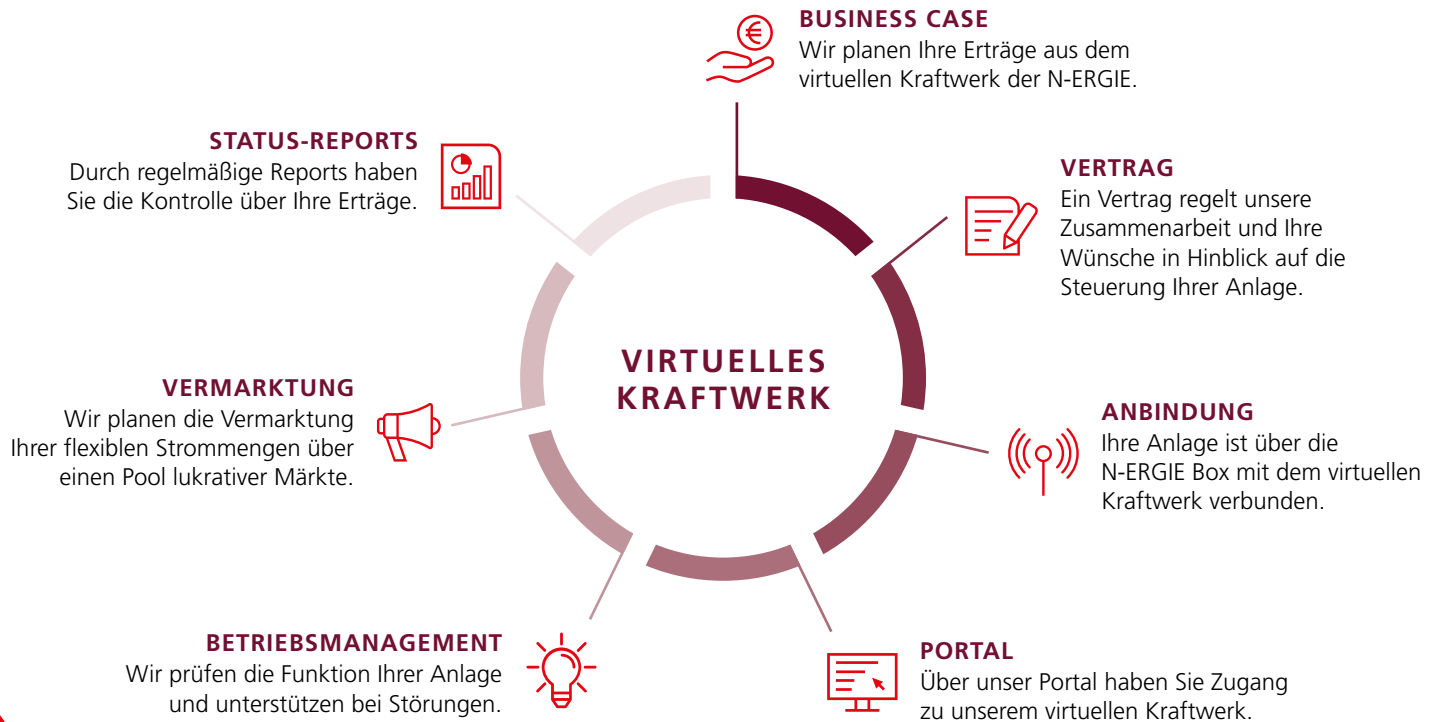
BUSINESS CASE
Wir planen Ihre Erträge aus dem virtuellen Kraftwerk der N-ERGIE.

STATUS-REPORTS
Durch regelmäßige Reports haben Sie die Kontrolle über Ihre Erträge.

VERTRAG
Ein Vertrag regelt unsere Zusammenarbeit und Ihre Wünsche in Hinblick auf die Steuerung Ihrer Anlage.

VIRTUELLES KRAFTWERK

VERMARKTUNG
Wir planen die Vermarktung Ihrer flexiblen Strommengen über einen Pool lukrativer Märkte.

ANBINDUNG
Ihre Anlage ist über die N-ERGIE Box mit dem virtuellen Kraftwerk verbunden.

BETRIEBSMANAGEMENT
Wir prüfen die Funktion Ihrer Anlage und unterstützen bei Störungen.

PORTAL
Über unser Portal haben Sie Zugang zu unserem virtuellen Kraftwerk.